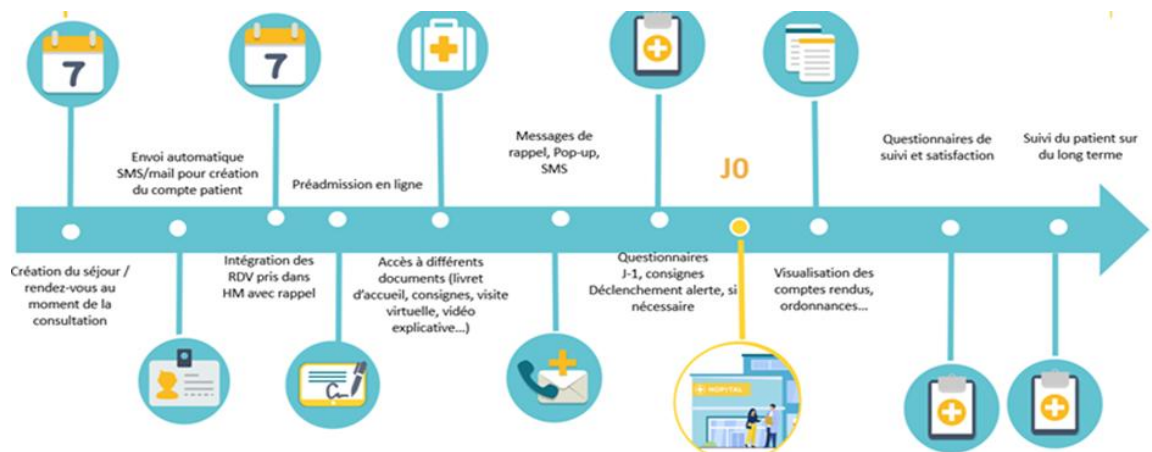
7

Création du séjour / rendez-vous au moment de la consultation

Envoi automatique SMS/mail pour création du compte patient

7

Intégration des RDV pris dans HM avec rappel

Préadmission en ligne

Accès à différents documents (livret d'accueil, consignes, visite virtuelle, vidéo explicative…)

Messages de rappel, Pop-up, SMS

Questionnaires J-1, consignes Déclenchement alerte, si nécessaire

J0

HOPITAL

Visualisation des comptes rendus, ordonnances…

Questionnaires de suivi et satisfaction

Suivi du patient sur du long terme